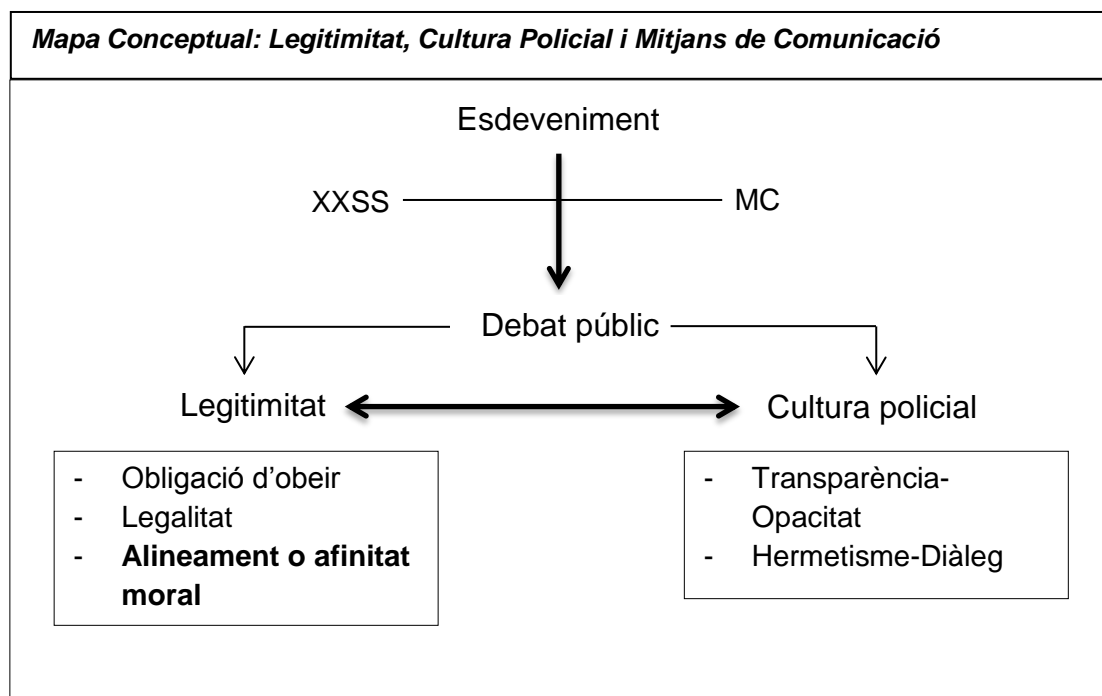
*Mapa Conceptual: Legitimitat, Cultura Policial i Mitjans de Comunicació*

Esdeveniment

XXSS

MC

Debat públic

Legitimitat

Cultura policial

- Obligació d'obeir
- Legalitat
- **Alineament o afinitat moral**

- Transparència-Opacitat
- Hermetisme-Diàleg